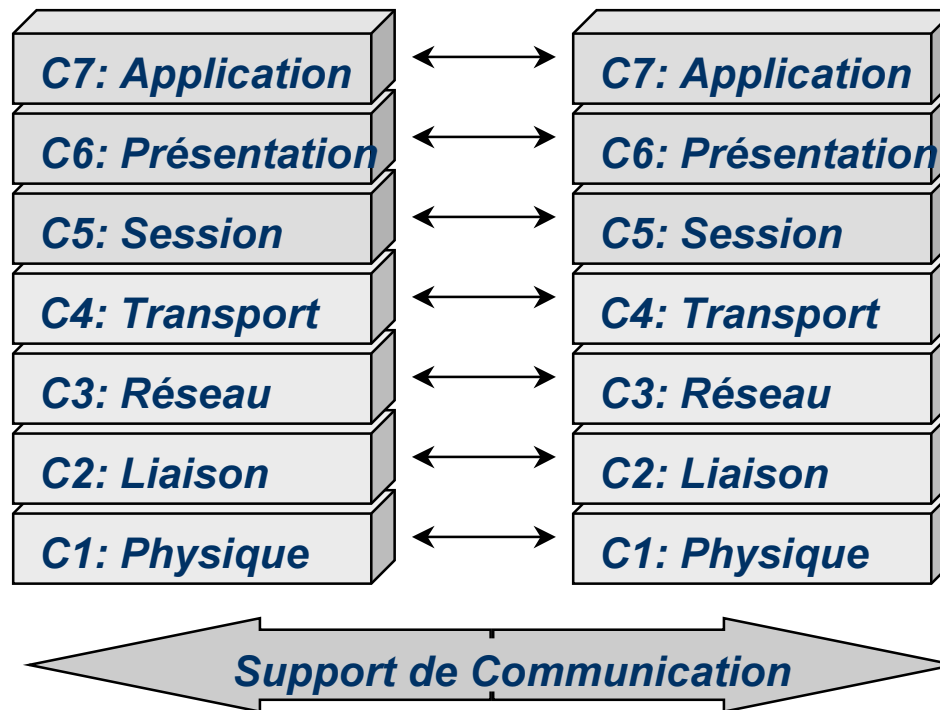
C7: Application

C6: Présentation

C5: Session

C4: Transport

C3: Réseau

C2: Liaison

C1: Physique

C7: Application

C6: Présentation

C5: Session

C4: Transport

C3: Réseau

C2: Liaison

C1: Physique

Support de Communication